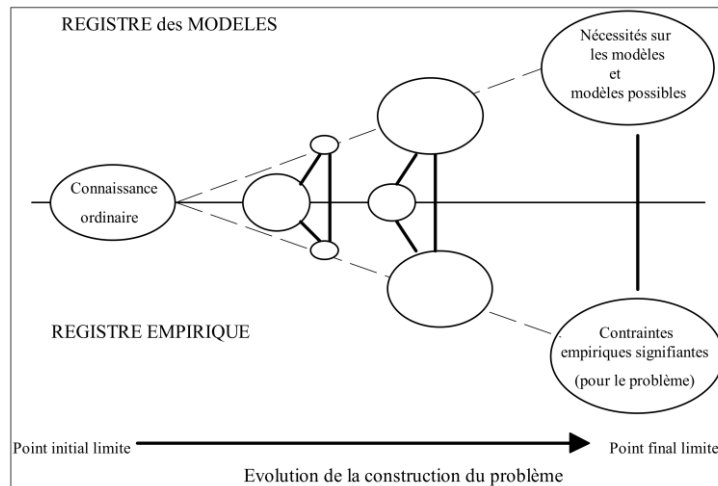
REGISTRE des MODELES

Nécessités sur les modèles et modèles possibles

Connaissance ordinaire

REGISTRE EMPIRIQUE

Contraintes empiriques signifiantes (pour le problème)

Point initial limite

Point final limite

Evolution de la construction du problème